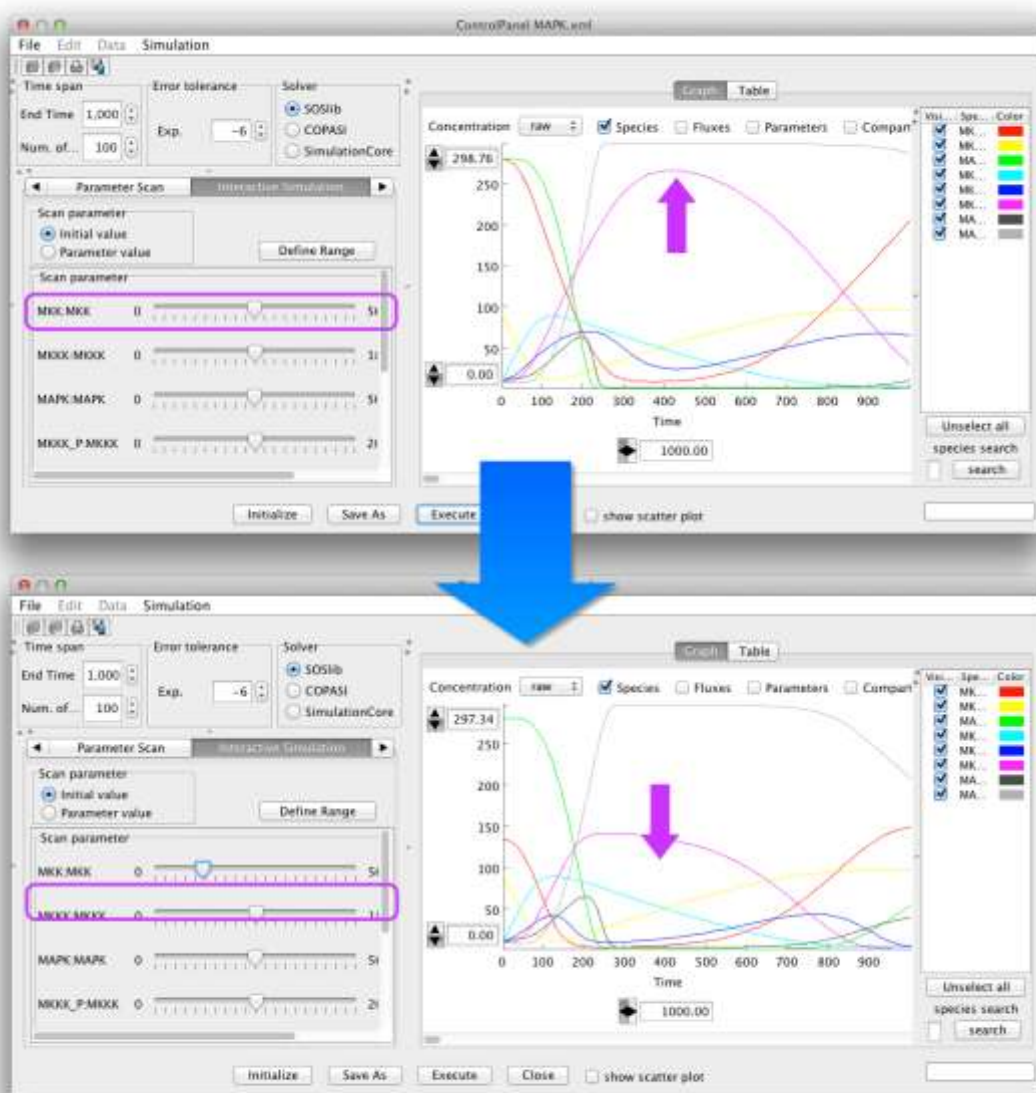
ControlPanel MAPK.xml
File Edit Data Simulation
Time span
End Time 1,000
Num. of... 100
Error tolerance
Exp. -6
Solver
SOSlib
COPASI
SimulationCore
Parameter Scan
Interactive Simulation
Scan parameter
Initial value
Parameter value
Define Range
Scan parameter
MKK:MKK 0 5(
MKKK:MKKK 0 1(
MAPK:MAPK 0 5(
MKKK_P:MKKK 0 2(
Graph Table
Concentration raw Species Fluxes Parameters Compart
298.76
250
200
150
100
50
0.00
0 100 200 300 400 500 600 700 800 900
Time
1000.00
Visi... Spe... Color
MK...
MK...
MA...
MK...
MK...
MK...
MA...
MA...
Unselect all
species search
search
Initialize Save As Execute show scatter plot

File Edit Data Simulation
Time span
End Time 1,000
Num. of... 100
Error tolerance
Exp. -6
Solver
SOSlib
COPASI
SimulationCore
Parameter Scan
Interactive Simulation
Scan parameter
Initial value
Parameter value
Define Range
Scan parameter
MKK:MKK 0 5(
MKKK:MKKK 0 1(
MAPK:MAPK 0 5(
MKKK_P:MKKK 0 2(
Graph Table
Concentration raw Species Fluxes Parameters Compart
297.34
250
200
150
100
50
0.00
0 100 200 300 400 500 600 700 800 900
Time
1000.00
Visi... Spe... Color
MK...
MK...
MA...
MK...
MK...
MK...
MA...
MA...
Unselect all
species search
search
Initialize Save As Execute Close show scatter plot